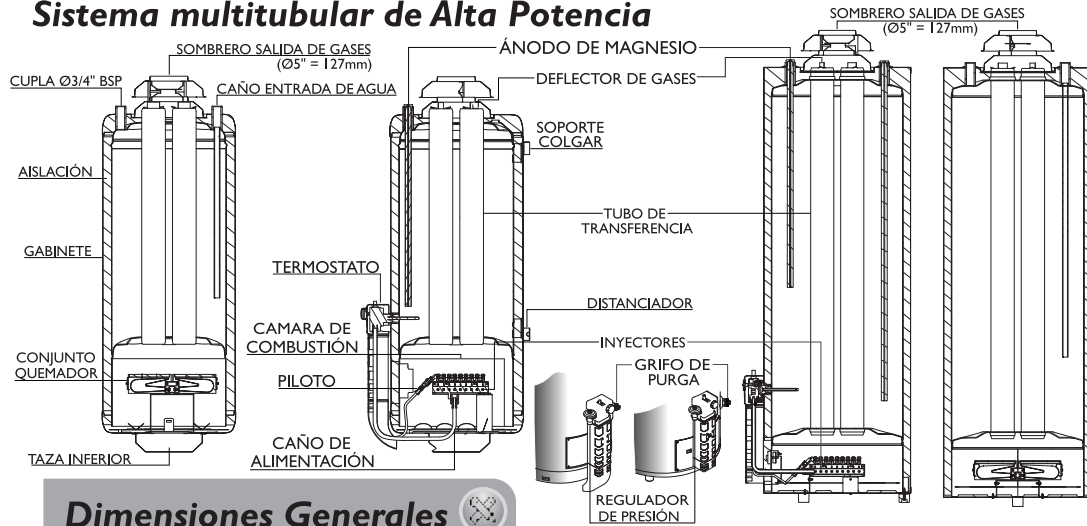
Sistema multitubular de Alta Potencia

SOMBRERO SALIDA DE GASES
(Ø5" = 127mm)

CUPLA Ø3/4" BSP

CAÑO ENTRADA DE AGUA

AISLACIÓN

GABINETE

CONJUNTO QUEMADOR

TAZA INFERIOR

ÁNODO DE MAGNESIO

DEFLECTOR DE GASES

SOPORTE COLGAR

TUBO DE TRANSFERENCIA

TERMOSTATO

CAMARA DE COMBUSTIÓN

PILOTO

CAÑO DE ALIMENTACIÓN

DISTANCIADOR

INYECTORES

GRIFO DE PURGA

REGULADOR DE PRESIÓN

SOMBRERO SALIDA DE GASES
(Ø5" = 127mm)

Dimensiones Generales